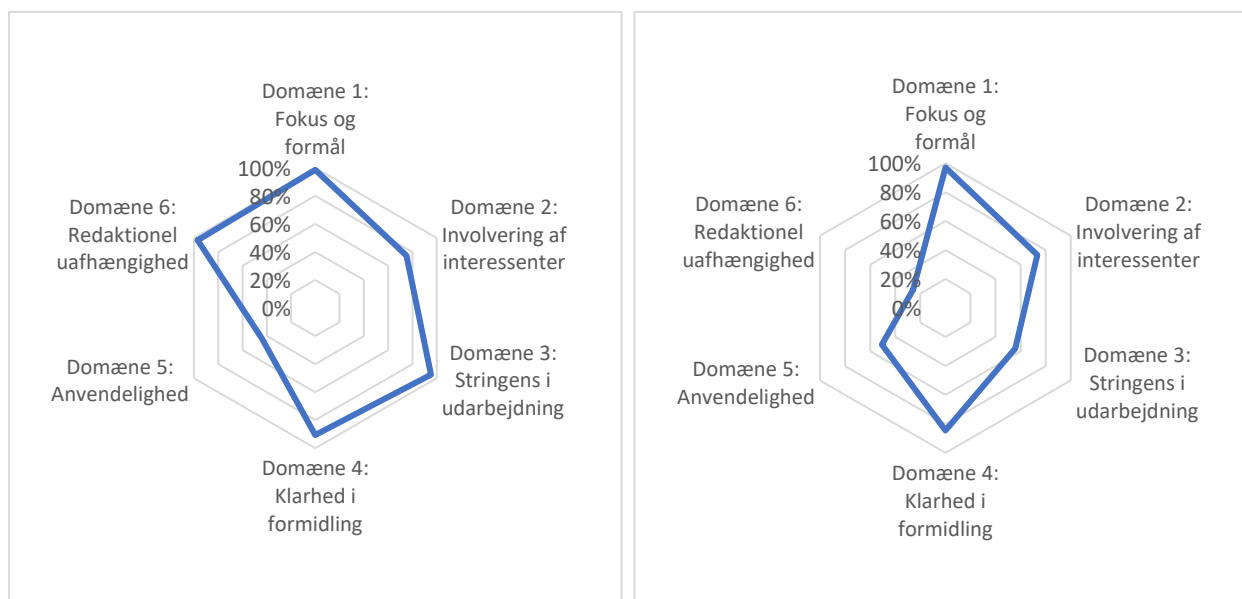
Domæne 1: Fokus og formål

100%
80%
60%
40%
20%
0%

Domæne 2: Involvering af interessenter

Domæne 3: Stringens i udarbejdning

Domæne 4: Klarhed i formidling

Domæne 5: Anvendelighed

Domæne 6: Redaktionel uafhængighed

Domæne 1: Fokus og formål

100%
80%
60%
40%
20%
0%

Domæne 2: Involvering af interessenter

Domæne 3: Stringens i udarbejdning

Domæne 4: Klarhed i formidling

Domæne 5: Anvendelighed

Domæne 6: Redaktionel uafhængighed